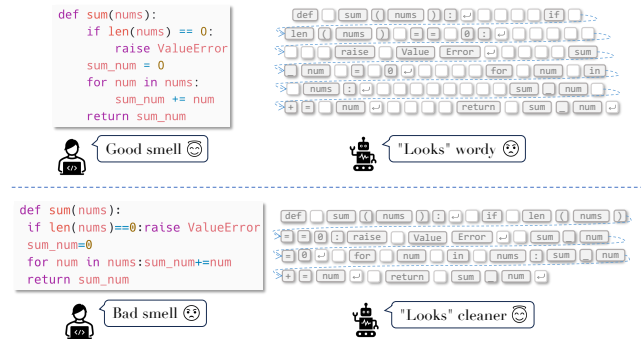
def sum(nums):
    if len(nums) == 0:
        raise ValueError
    sum_num = 0
    for num in nums:
        sum_num += num
    return sum_num

Good smell

def sum ( nums ) : ↵ if
len ( nums ) = = 0 : ↵
raise Value Error ↵ sum
_ num = 0 ↵ for num in
nums : ↵ sum _ num
+ = num ↵ return sum _ num ↵

"Looks" wordy

def sum(nums):
 if len(nums)==0:raise ValueError
 sum_num=0
 for num in nums:sum_num+=num
 return sum_num

Bad smell

def sum ( nums ) : ↵ if len ( nums )
= = 0 : raise Value Error ↵ sum _ num
= 0 ↵ for num in nums : sum _ num
+ = num ↵ return sum _ num ↵

"Looks" cleaner